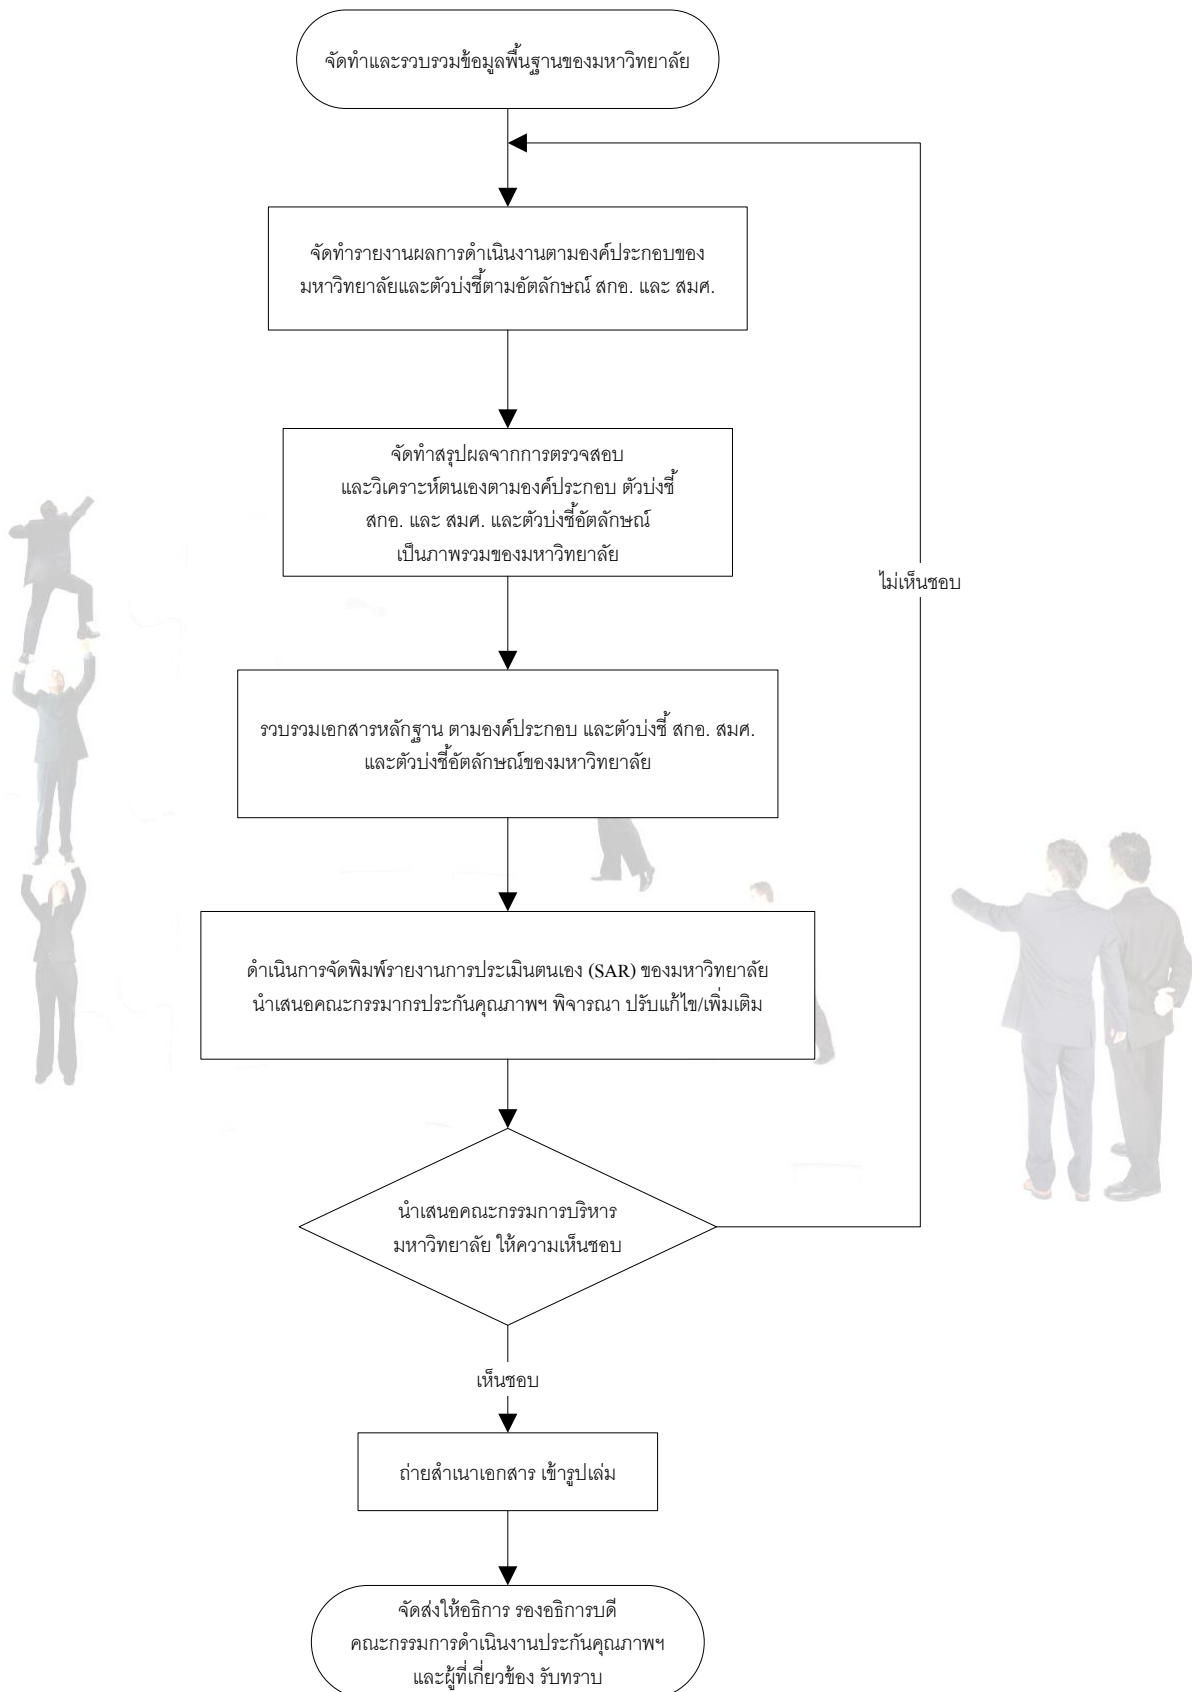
จัดทำและรวบรวมข้อมูลพื้นฐานของมหาวิทยาลัย

จัดทำรายงานผลการดำเนินงานตามองค์ประกอบของมหาวิทยาลัยและตัวบ่งชี้ตามอัตลักษณ์ สกอ. และ สมศ.

จัดทำสรุปผลจากการตรวจสอบและวิเคราะห์ตนเองตามองค์ประกอบ ตัวบ่งชี้ สกอ. และ สมศ. และตัวบ่งชี้อัตลักษณ์เป็นภาพรวมของมหาวิทยาลัย

ไม่เห็นชอบ

รวบรวมเอกสารหลักฐาน ตามองค์ประกอบ และตัวบ่งชี้ สกอ. สมศ. และตัวบ่งชี้อัตลักษณ์ของมหาวิทยาลัย

ดำเนินการจัดพิมพ์รายงานการประเมินตนเอง (SAR) ของมหาวิทยาลัย นำเสนอคณะกรรมากรประกันคุณภาพฯ พิจารณา ปรับแก้ไข/เพิ่มเติม

นำเสนอคณะกรรมการบริหารมหาวิทยาลัย ให้ความเห็นชอบ

เห็นชอบ

ถ่ายสำเนาเอกสาร เข้ารูปเล่ม

จัดส่งให้อธิการ รองอธิการบดี คณะกรรมการดำเนินงานประกันคุณภาพฯ และผู้ที่เกี่ยวข้อง รับทราบ